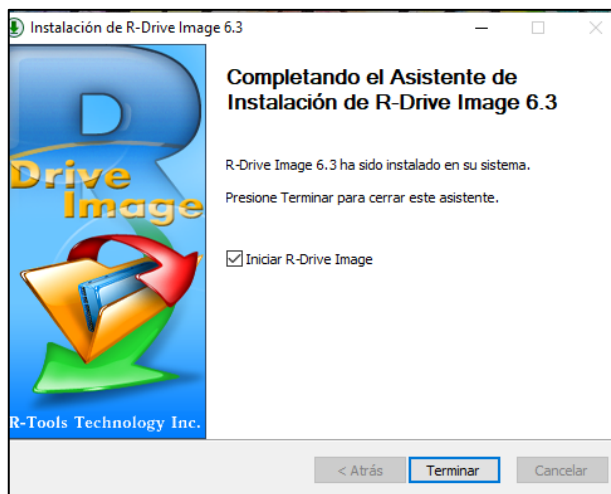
Instalación de R-Drive Image 6.3

Drive Image

R-Tools Technology Inc.

Completando el Asistente de Instalación de R-Drive Image 6.3

R-Drive Image 6.3 ha sido instalado en su sistema.

Presione Terminar para cerrar este asistente.

Iniciar R-Drive Image

< Atrás Terminar Cancelar